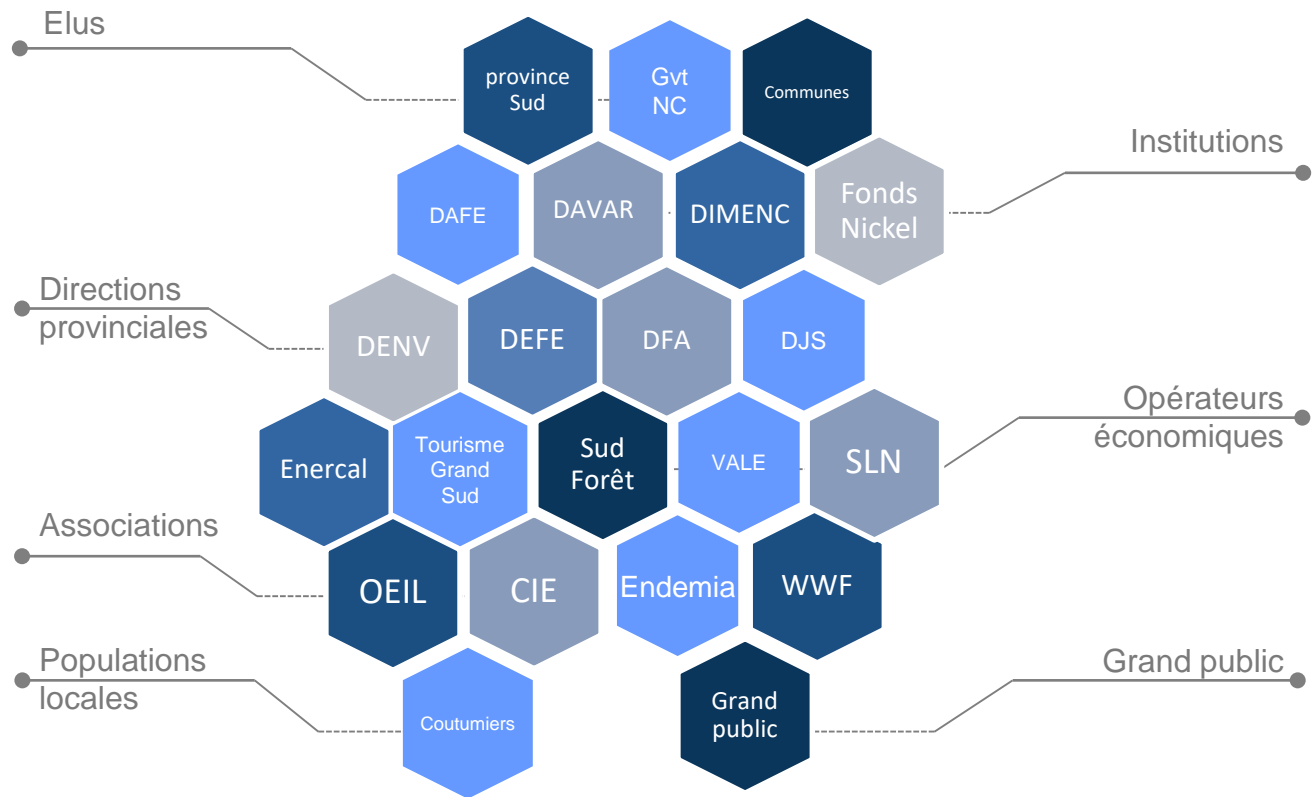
Elus

province Sud

Gvt NC

Communes

Institutions

DAFE

DAVAR

DIMENC

Fonds Nickel

Directions provinciales

DENV

DEFE

DFA

DJS

Opérateurs économiques

Enercal

Tourisme Grand Sud

Sud Forêt

VALE

SLN

Associations

OEIL

CIE

Endemia

WWF

Populations locales

Grand public

Coutumiers

Grand public